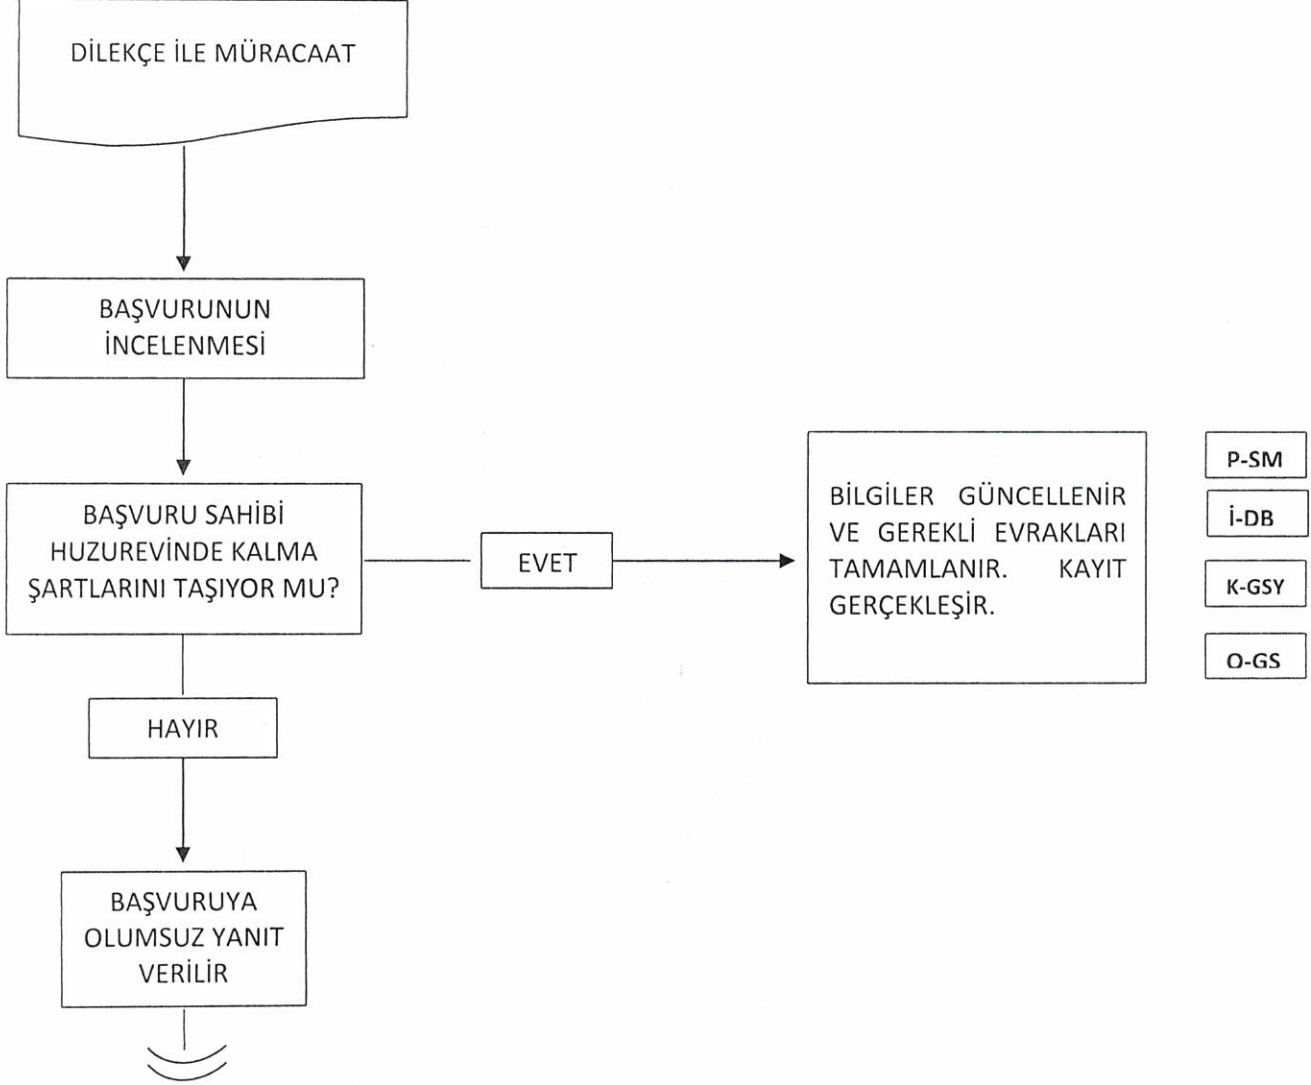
DİLEKÇE İLE MÜRACAAT

BAŞVURUNUN İNCELENMESİ

BAŞVURU SAHİBİ HUZUREVİNDE KALMA ŞARTLARINI TAŞIYOR MU?

EVET

BİLGİLER GÜNCELLENİR VE GEREKLİ EVRAKLARI TAMAMLANIR. KAYIT GERÇEKLEŞİR.

P-SM

İ-DB

K-GSY

O-GS

HAYIR

BAŞVURUYA OLUMSUZ YANIT VERİLİR